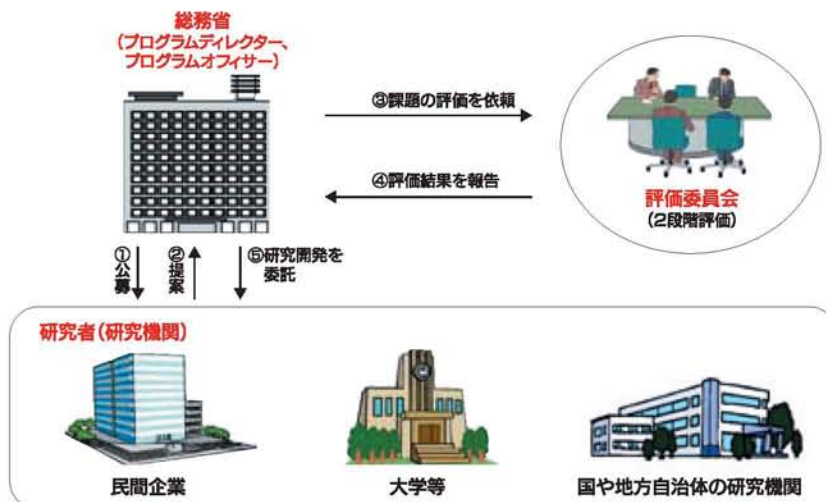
総務省
（プログラムディレクター、プログラムオフィサー）

③課題の評価を依頼

④評価結果を報告

評価委員会
（2段階評価）

①公募

②提案

⑤研究開発を委託

研究者（研究機関）

民間企業

大学等

国や地方自治体の研究機関